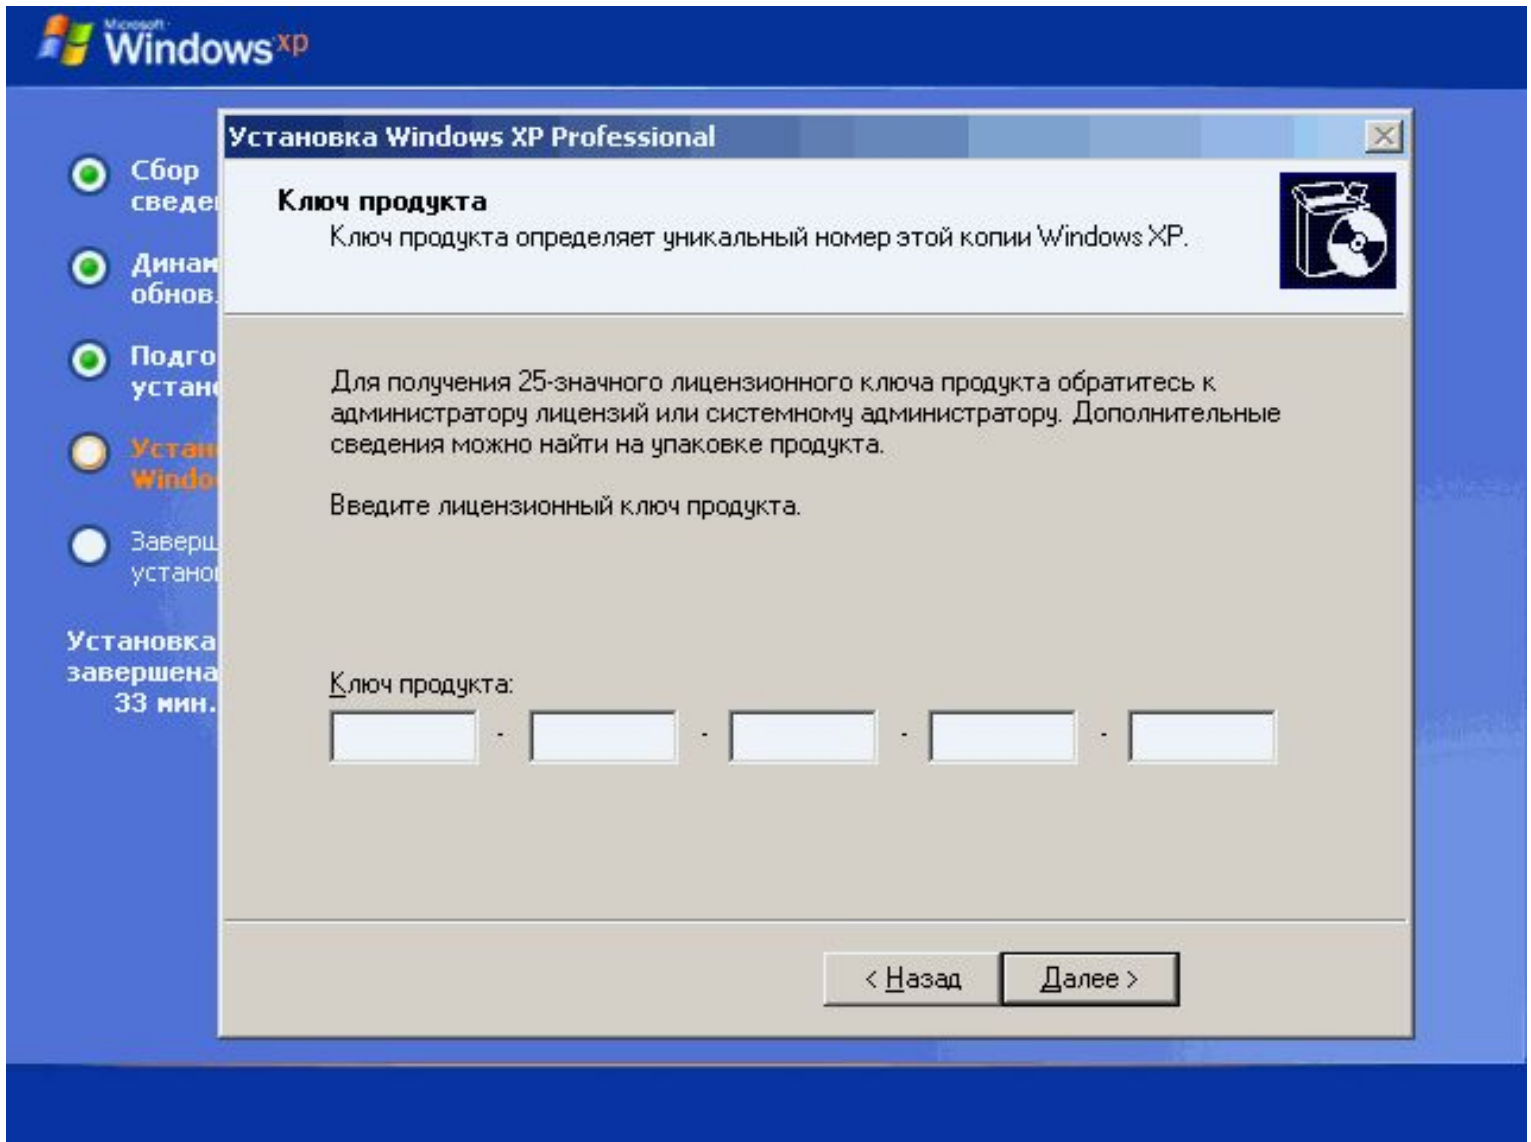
Microsoft Windows xp

Сбор сведе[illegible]

Динам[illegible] обнов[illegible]

Подго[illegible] устан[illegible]

Устан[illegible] Windo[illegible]

Заверш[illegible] устано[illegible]

Установка завершена 33 мин.

Установка Windows XP Professional

Ключ продукта

Ключ продукта определяет уникальный номер этой копии Windows XP.

Для получения 25-значного лицензионного ключа продукта обратитесь к администратору лицензий или системному администратору. Дополнительные сведения можно найти на упаковке продукта.

Введите лицензионный ключ продукта.

Ключ продукта:

- - - -

< Назад

Далее >